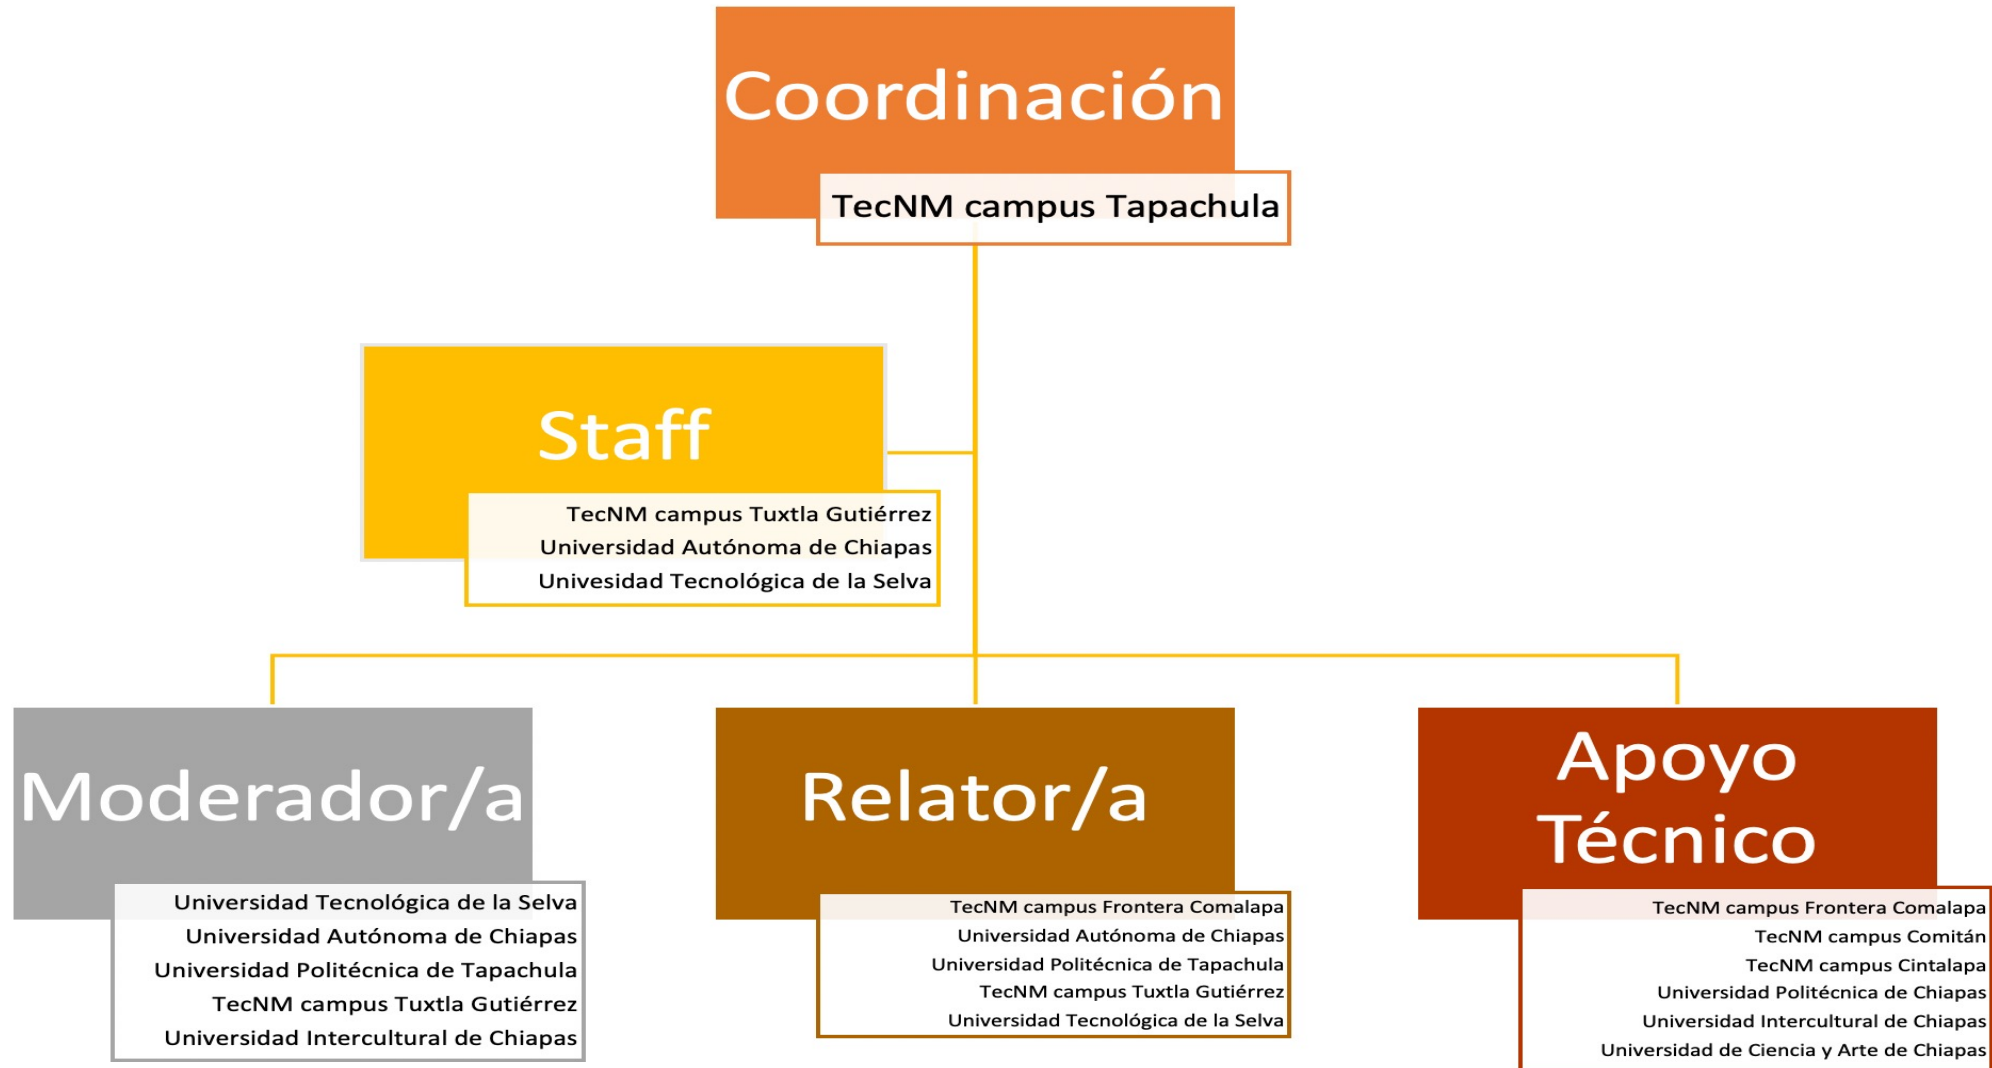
Coordinación

TecNM campus Tapachula

Staff

TecNM campus Tuxtla Gutiérrez
Universidad Autónoma de Chiapas
Univesidad Tecnológica de la Selva

Moderador/a

Universidad Tecnológica de la Selva
Universidad Autónoma de Chiapas
Universidad Politécnica de Tapachula
TecNM campus Tuxtla Gutiérrez
Universidad Intercultural de Chiapas

Relator/a

TecNM campus Frontera Comalapa
Universidad Autónoma de Chiapas
Universidad Politécnica de Tapachula
TecNM campus Tuxtla Gutiérrez
Universidad Tecnológica de la Selva

Apoyo Técnico

TecNM campus Frontera Comalapa
TecNM campus Comitán
TecNM campus Cintalapa
Universidad Politécnica de Chiapas
Universidad Intercultural de Chiapas
Universidad de Ciencia y Arte de Chiapas